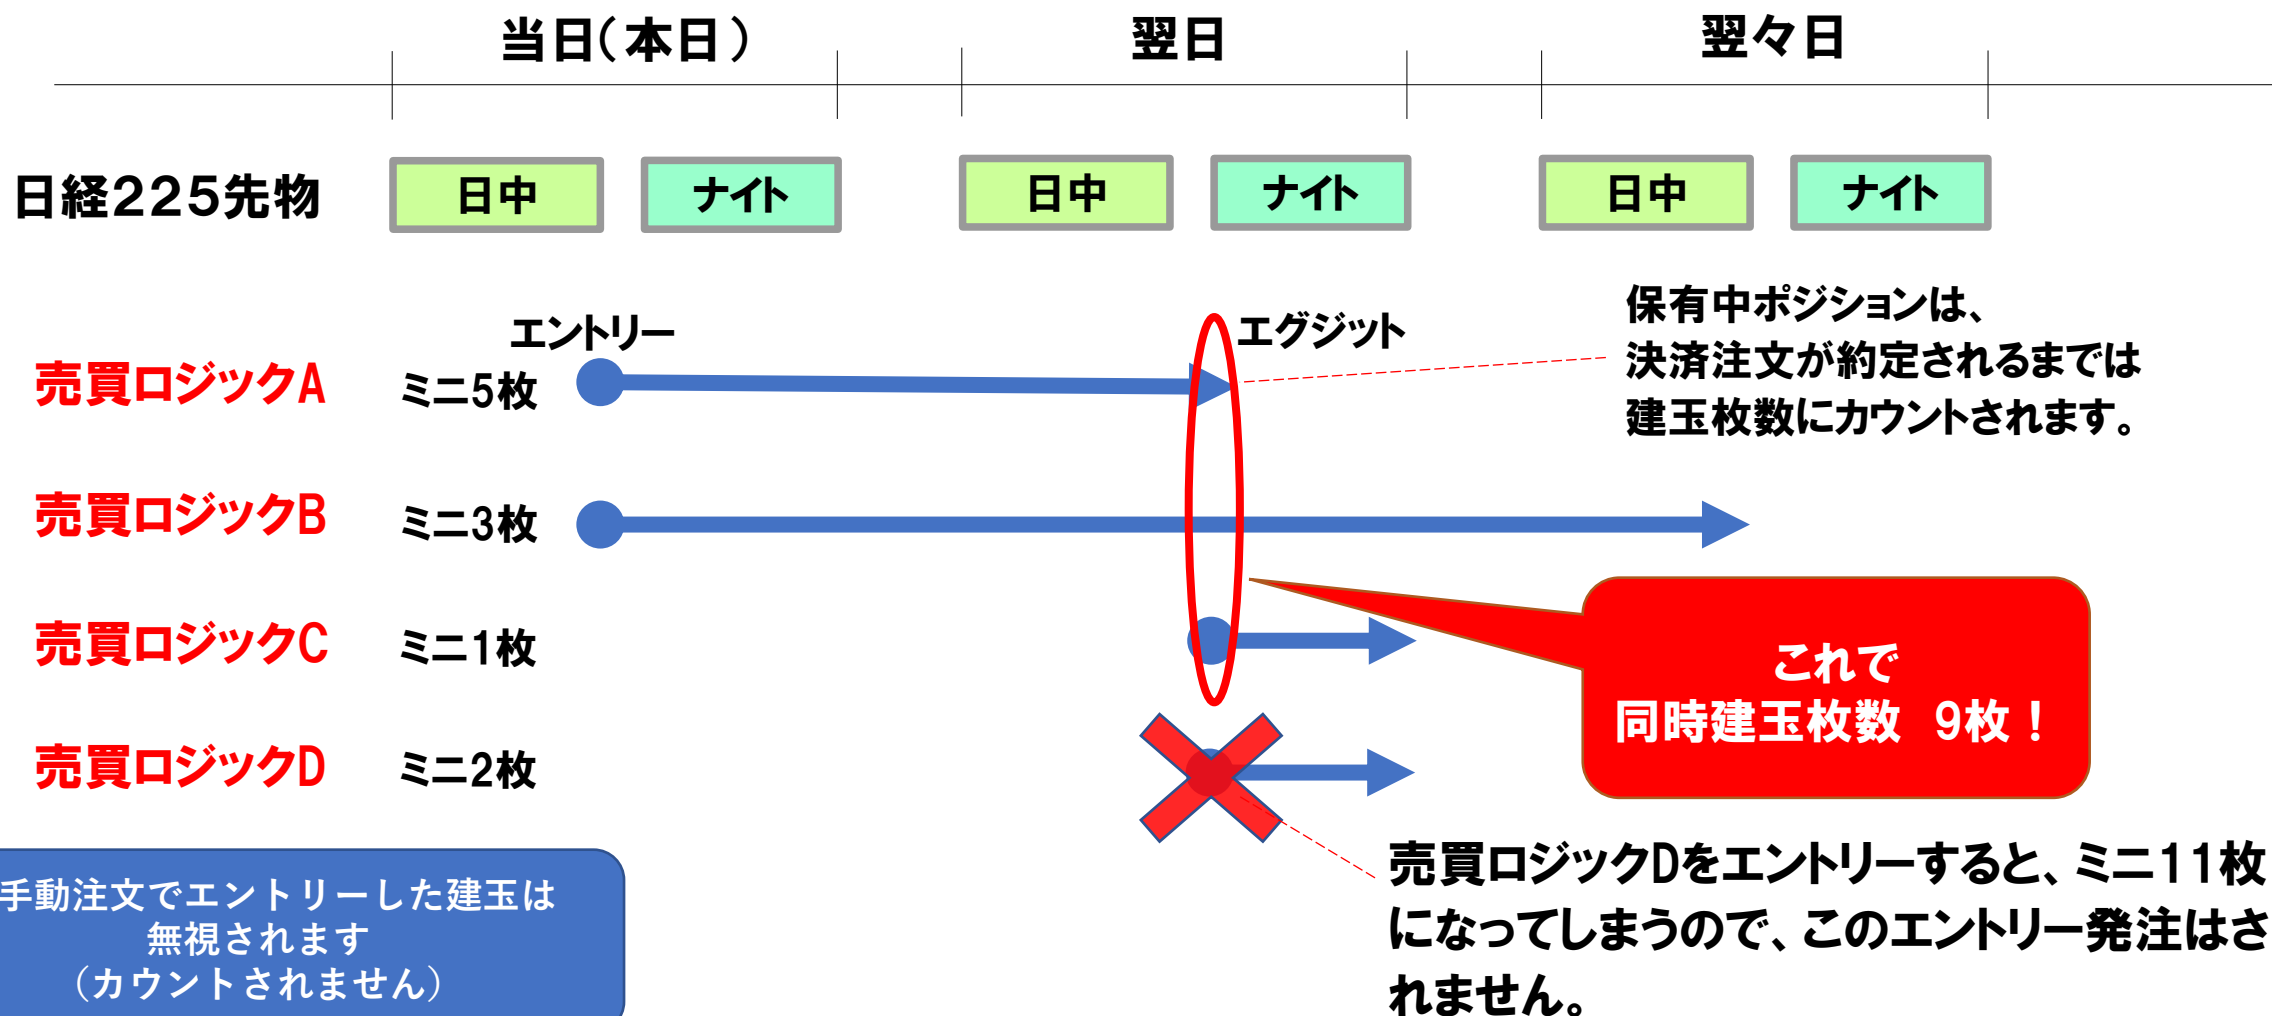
当日（本日）

翌日

翌々日

日経225先物

日中

ナイト

日中

ナイト

日中

ナイト

エントリー

エグジット

保有中ポジションは、決済注文が約定されるまでは建玉枚数にカウントされます。

売買ロジックA ミニ5枚

売買ロジックB ミニ3枚

売買ロジックC ミニ1枚

売買ロジックD ミニ2枚

これで
同時建玉枚数 9枚！

売買ロジックDをエントリーすると、ミニ11枚になってしまうので、このエントリー発注はされません。

手動注文でエントリーした建玉は
無視されます
（カウントされません）